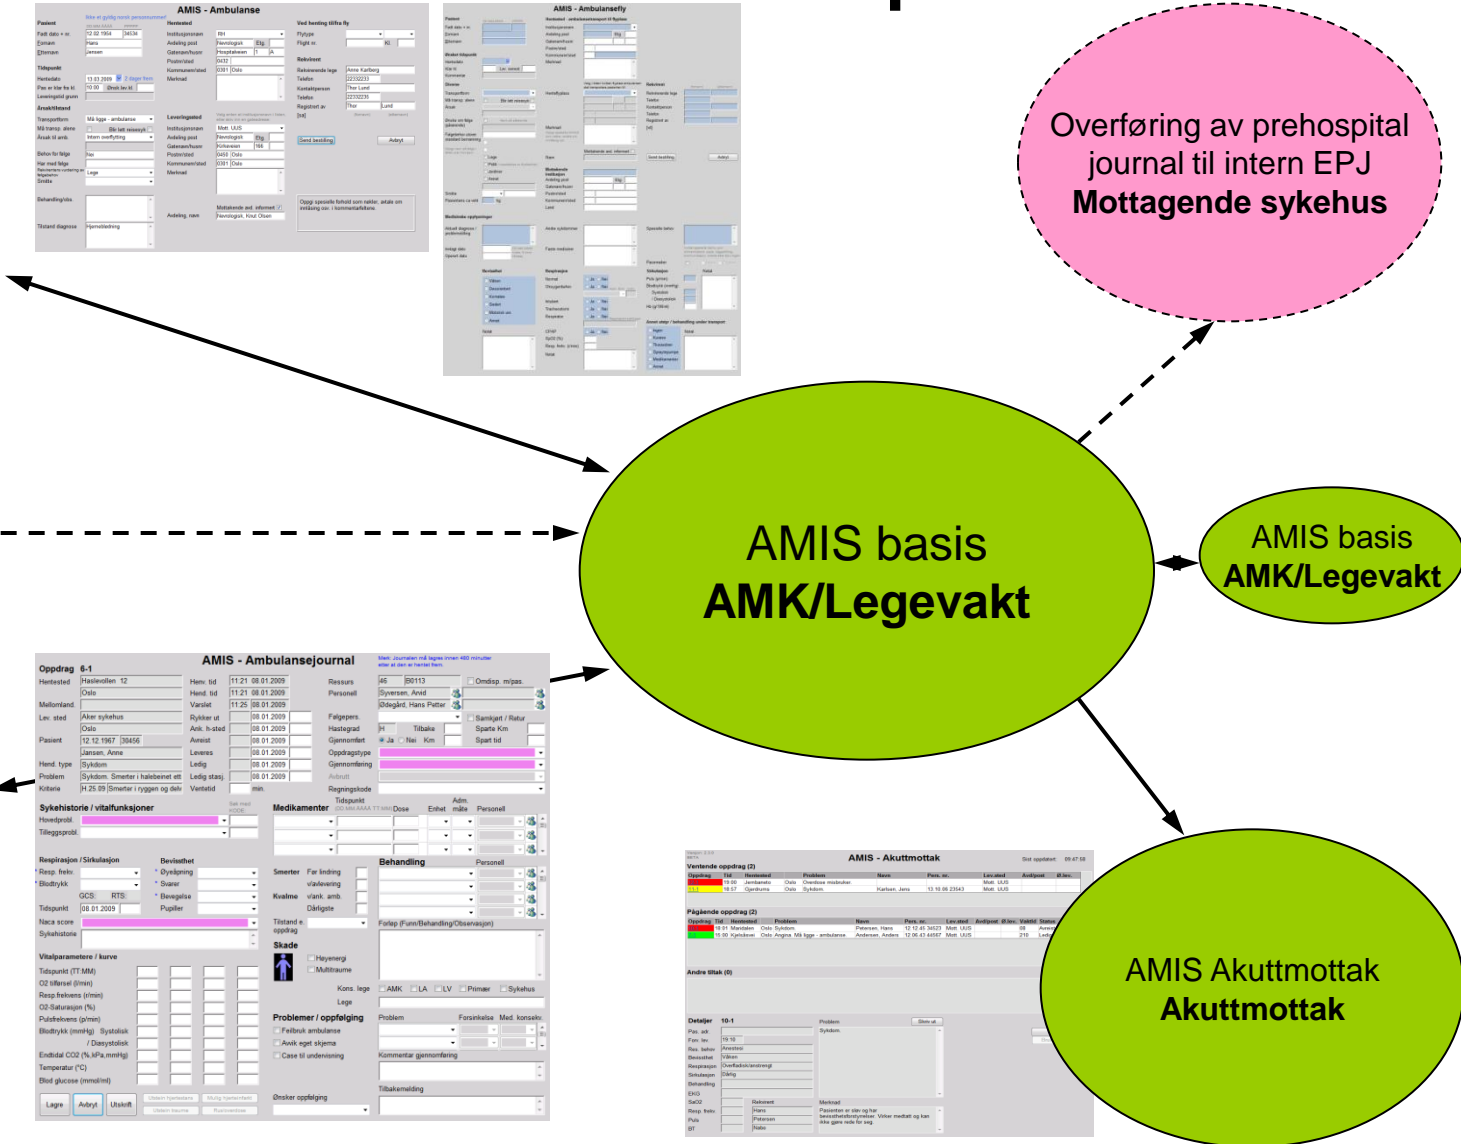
AMIS - Ambulanse

AMIS - Ambulansefly

Overføring av prehospital journal til intern EPJ
**Mottagende sykehus**

AMIS basis
**AMK/Legevakt**

AMIS basis
**AMK/Legevakt**

AMIS - Ambulansejournal

Oppdrag 6-1

Hentested Haslevollen 12
Oslo
Mellomland.
Lev. sted Aker sykehus
Oslo
Pasient 12.12.1967 36856
Jansen, Anne
Hend. type Sykdom
Problem Sykdom. Smerter i halebeinet ett
Kriterie H.25.09 Smerter i ryggen og delv

Henv. tid 11:21 08.01.2009
Hend. tid 11:21 08.01.2009
Varslet 11:25 08.01.2009
Rykker ut 08.01.2009
Ank. h-sted 08.01.2009
Avreist 08.01.2009
Leveres 08.01.2009
Ledig 08.01.2009
Ledig stasj. 08.01.2009
Ventetid min.

Ressurs 46 B0113
Personell Syversen, Arvid
Ødegård, Hans Petter
Følgepers.
Hastegrad H Tilbake
Gjennomført Ja Nei Km
Oppdragstype
Gjennomføring
Avbrutt
Regningskode

Omdisp. m/pas.
Samkjørt / Retur
Sparte Km
Spart tid

Sykehistorie / vitalfunksjoner
Hovedprobl.
Tilleggsprobl.

Medikamenter Tidspunkt Dose Enhet Adm. måte Personell

Respirasjon / Sirkulasjon
Resp. frekv.
Blodtrykk
GCS RTS
Tidspunkt 08.01.2009
Naca score
Sykehistorie

Bevissthet
Øyeåpning
Svarer
Bevegelse
Pupiller

Smerter Før lindring
v/avlevering
Kvalme v/ank. amb.
Dårligste
Tilstand e. oppdrag
Skade
Høyenergi
Multitraume

Behandling
Personell
Forløp (Funn/Behandling/Observasjon)

Vitalparametere / kurve
Tidspunkt (TT:MM)
O2 tilførsel (l/min)
Resp.frekvens (r/min)
O2-Saturasjon (%)
Pulsfrekvens (p/min)
Blodtrykk (mmHg) Systolisk
/ Diastolisk
Endtidal CO2 (%,kPa,mmHg)
Temperatur (°C)
Blod glucose (mmol/ml)

Kons. lege AMK LA LV Primær Sykehus
Lege

Problemer / oppfølging
Feilbruk ambulanse
Avvik eget skjema
Case til undervisning
Ønsker oppfølging

Problem Forsinkelse Med. konsekv.
Kommentar gjennomføring
Tilbakemelding

Lagre Avbryt Utskrift

AMIS - Akuttmottak

Ventende oppdrag (2)
Pågående oppdrag (2)
Andre tiltak (0)
Detaljer 10-1

AMIS Akuttmottak
**Akuttmottak**